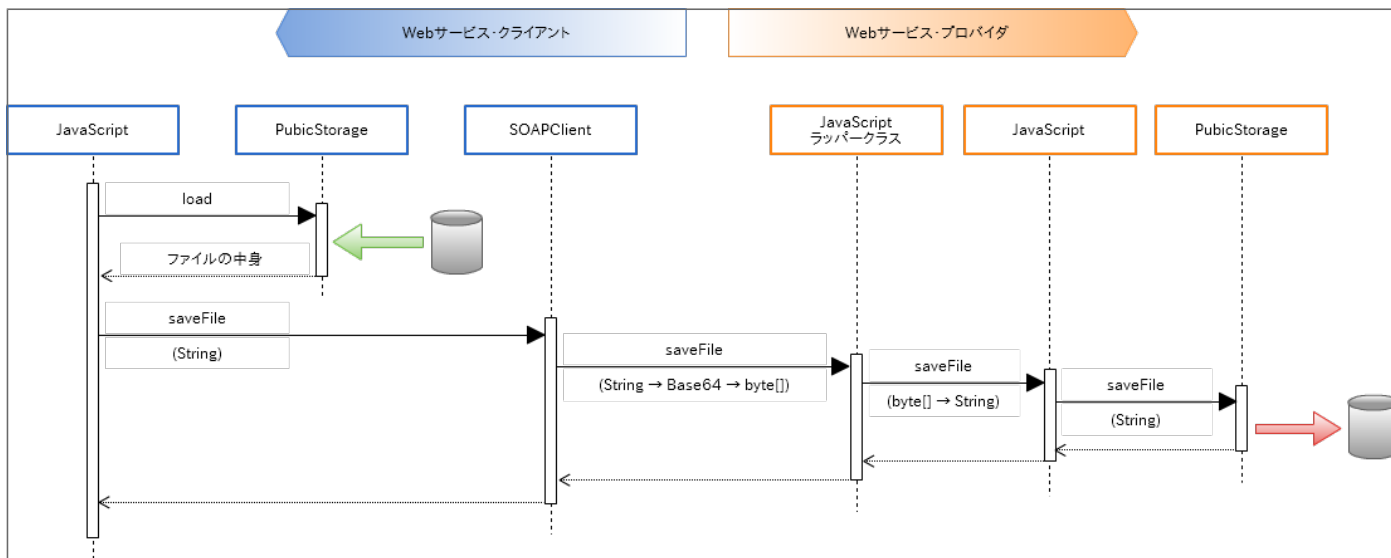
Webサービス･クライアント

Webサービス･プロバイダ

JavaScript

PubicStorage

SOAPClient

JavaScript
ラッパークラス

JavaScript

PubicStorage

load

ファイルの中身

saveFile

(String)

saveFile

(String → Base64 → byte[])

saveFile

(byte[] → String)

saveFile

(String)